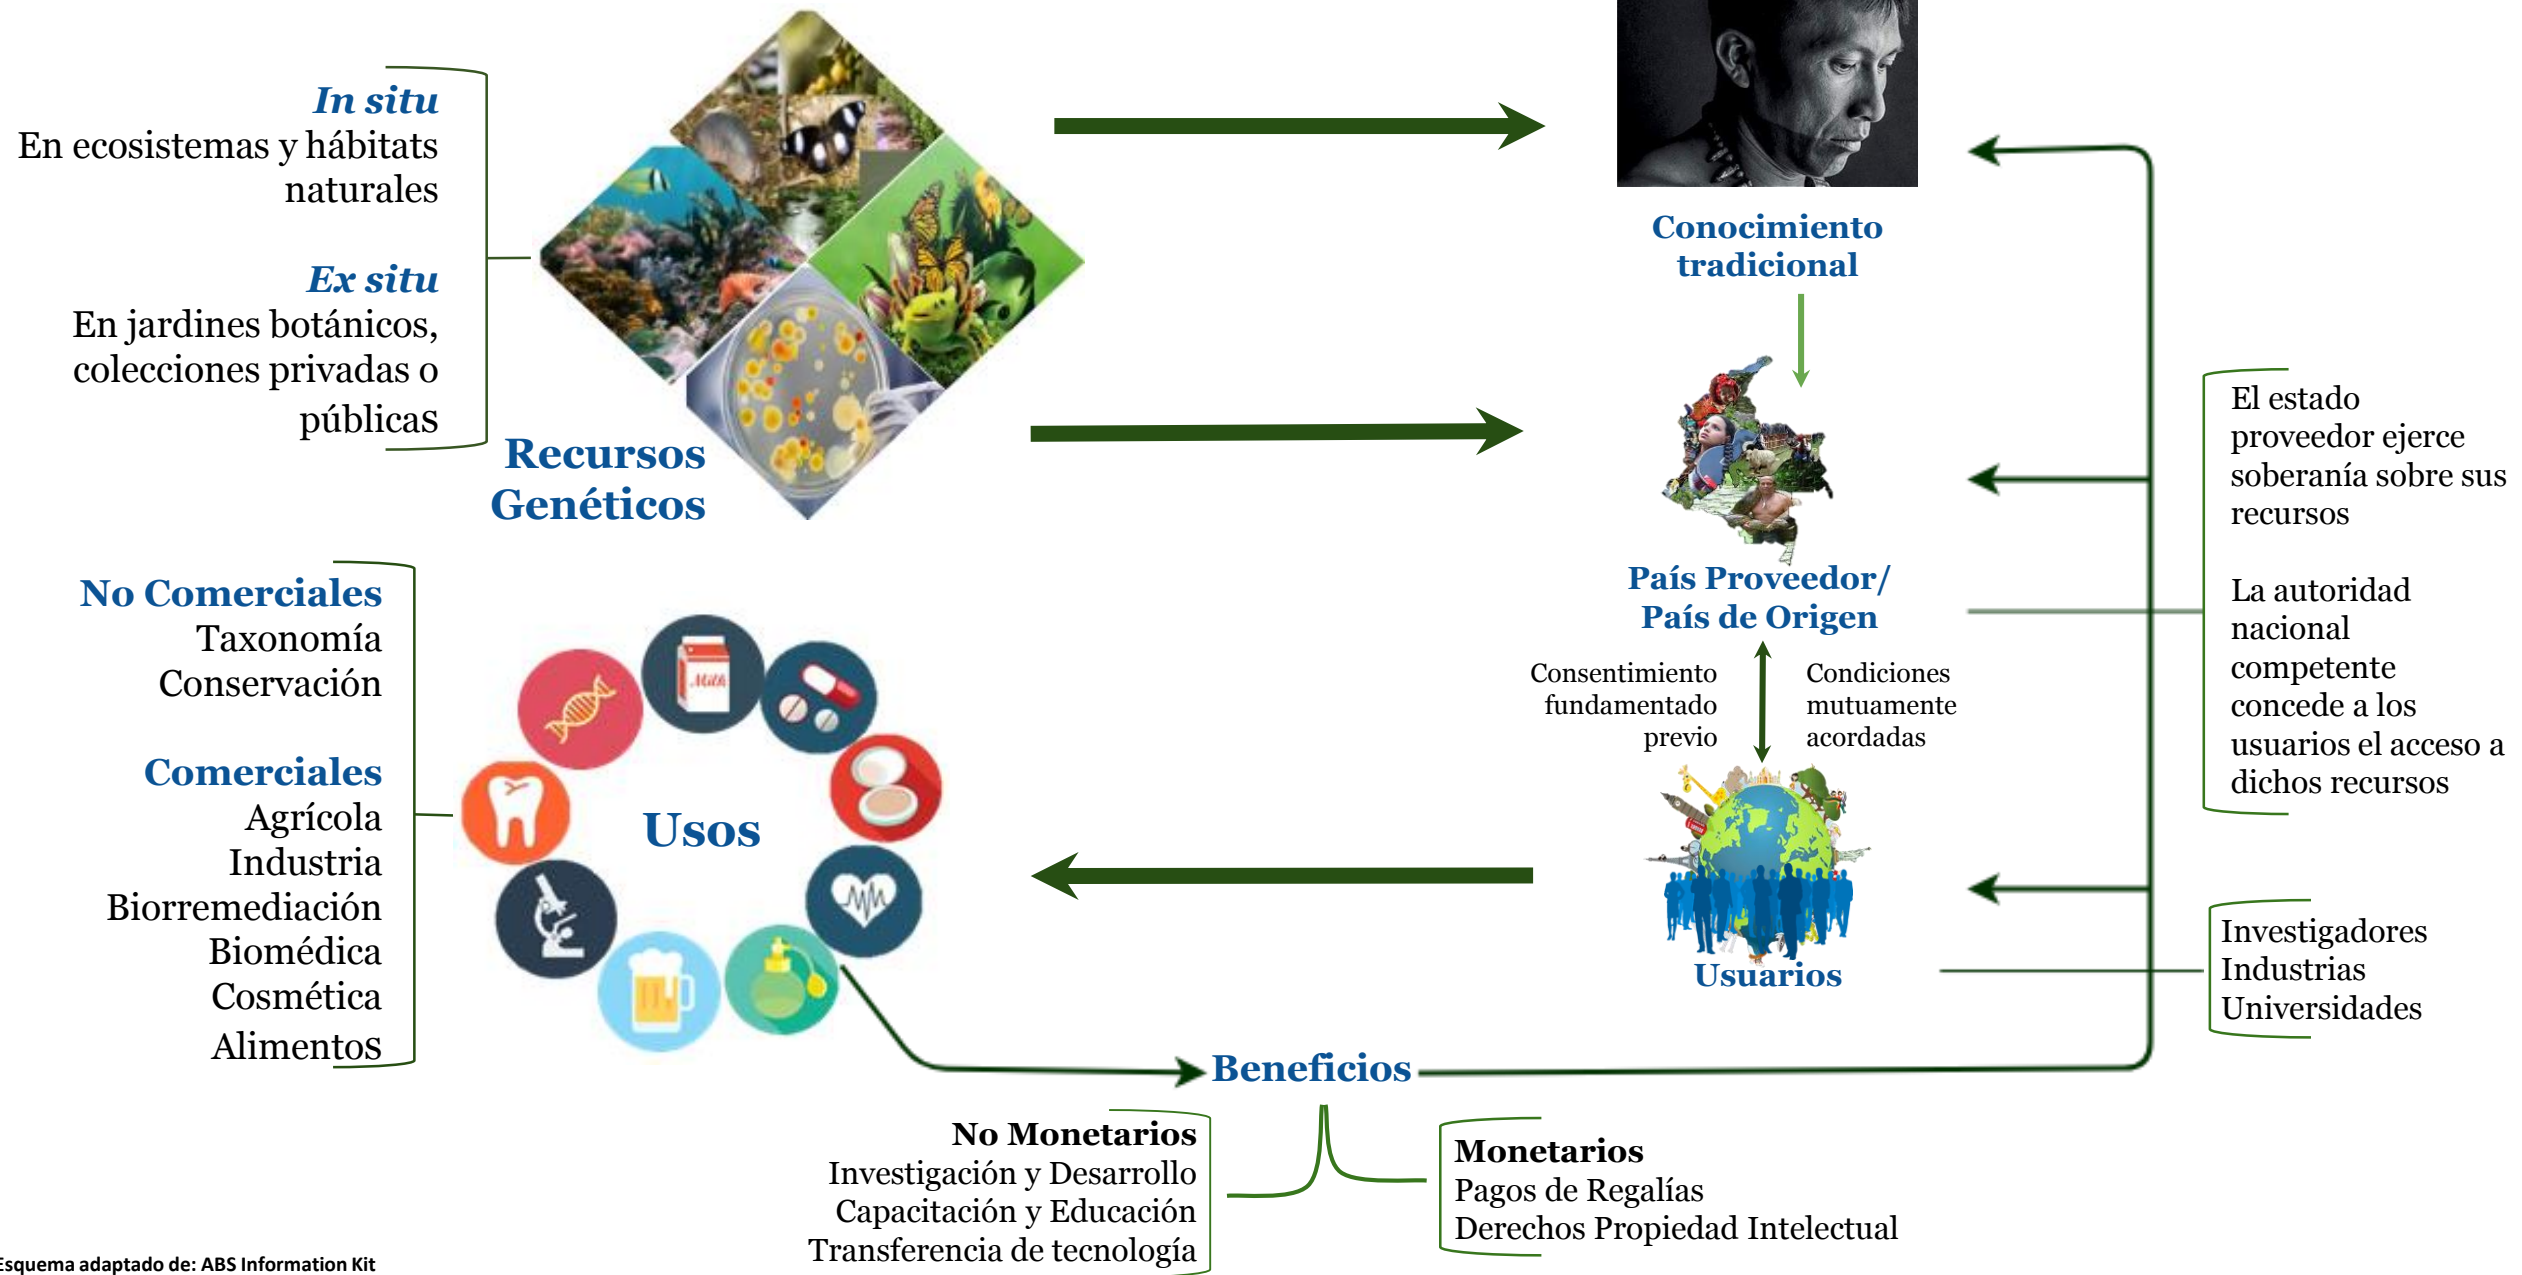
In situ
En ecosistemas y hábitats naturales

Ex situ
En jardines botánicos, colecciones privadas o públicas

Recursos Genéticos

Conocimiento tradicional

País Proveedor/ País de Origen

Consentimiento fundamentado previo

Condiciones mutuamente acordadas

Usuarios

El estado proveedor ejerce soberanía sobre sus recursos

La autoridad nacional competente concede a los usuarios el acceso a dichos recursos

Investigadores
Industrias
Universidades

No Comerciales
Taxonomía
Conservación

Comerciales
Agrícola
Industria
Biorremediación
Biomédica
Cosmética
Alimentos

Milk

Usos

Beneficios

No Monetarios
Investigación y Desarrollo
Capacitación y Educación
Transferencia de tecnología

Monetarios
Pagos de Regalías
Derechos Propiedad Intelectual

Esquema adaptado de: ABS Information Kit